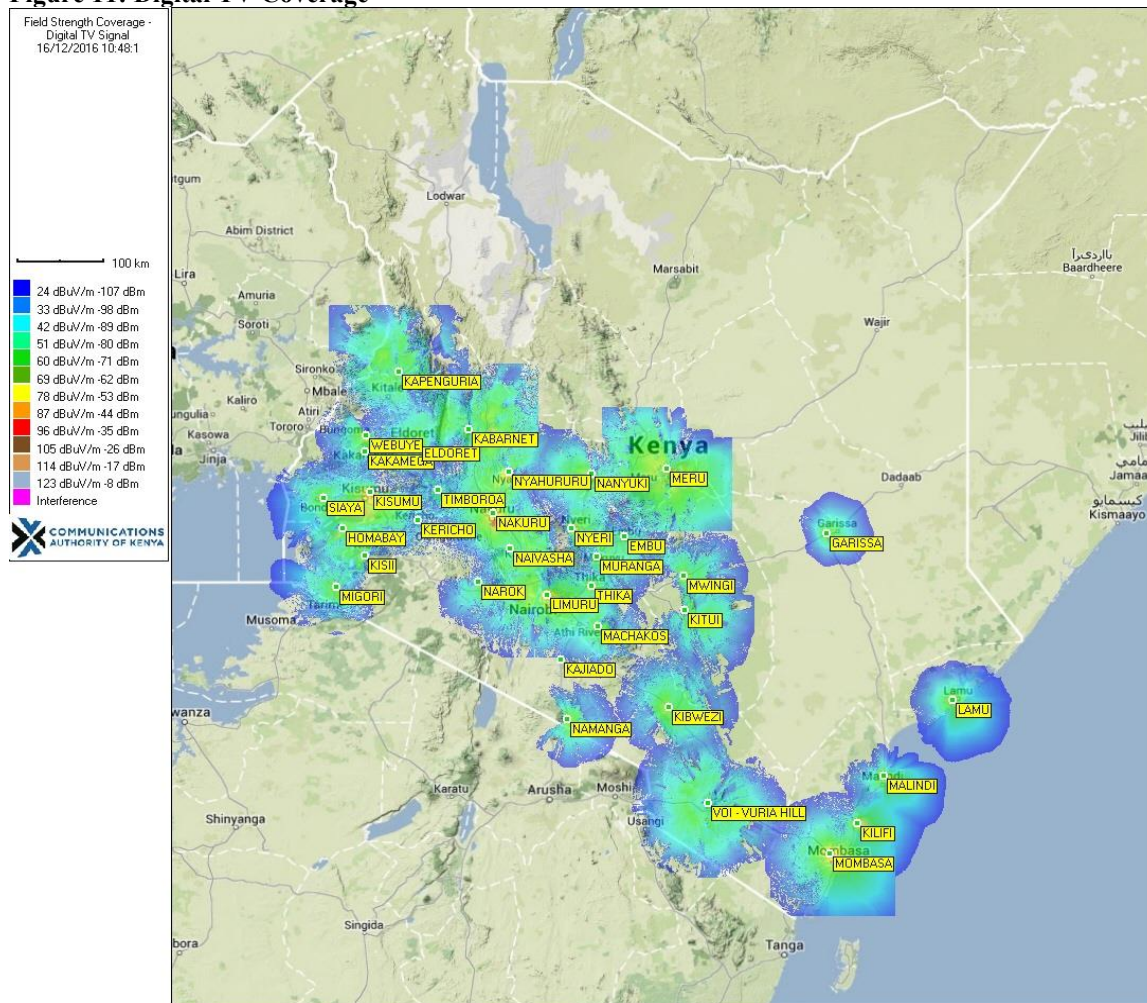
Figure 11: Digital TV Coverage

Field Strength Coverage - Digital TV Signal 16/12/2016 10:48:1

100 km

24 dBuV/m -107 dBm
33 dBuV/m -98 dBm
42 dBuV/m -89 dBm
51 dBuV/m -80 dBm
60 dBuV/m -71 dBm
69 dBuV/m -62 dBm
78 dBuV/m -53 dBm
87 dBuV/m -44 dBm
96 dBuV/m -35 dBm
105 dBuV/m -26 dBm
114 dBuV/m -17 dBm
123 dBuV/m -8 dBm
Interference

COMMUNICATIONS AUTHORITY OF KENYA

Lodwar
Abim District
Lira
Amuria
Soroti
Sironko
Mbale
Kaliro
Atiri
Tororo
Kasowa
Jinja
Marsabit
Wajir
Baardheere
Kenya
Dadaab
Garissa
Kismaayo
Musoma
Nairobi
Athi River
Lamu
Malindi
Mombasa
Karatu
Arusha
Moshi
Usangi
Shinyanga
Singida
Tanga
KAPENGURIA
KABARNET
WEBUYE
ELDORET
KAKAMEGA
NYAHURURU
NANYUKI
MERU
SIAYA
KISUMU
TIMBOROA
NAKURU
KERICHO
HOMABAY
NYERI
EMBU
GARISSA
KISII
NAIVASHA
MURANGA
MWINGI
MIGORI
NAROK
LIMURU
THIKA
KITUI
MACHAKOS
KAJIADO
LAMU
NAMANGA
KIBWEZI
MALINDI
VOI - VURIA HILL
KILIFI
MOMBASA